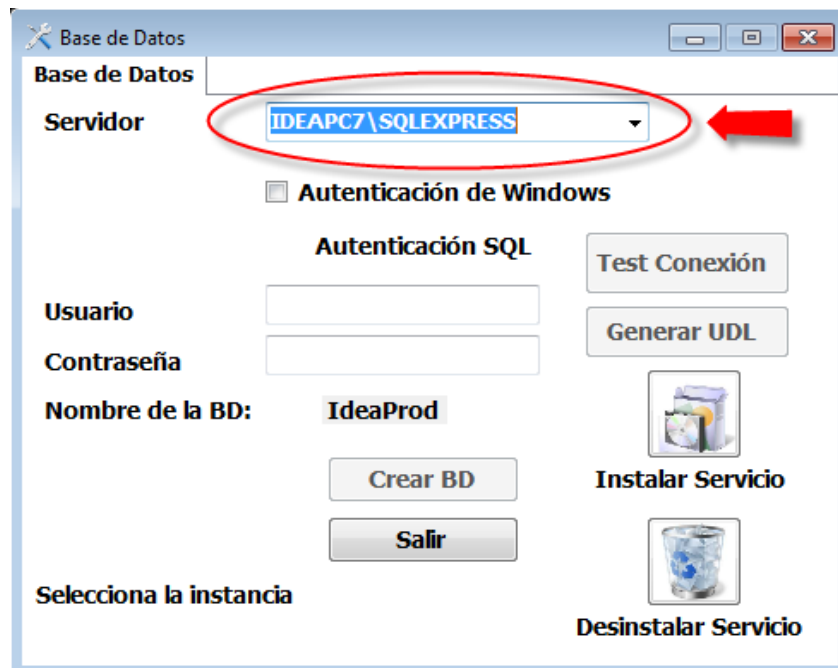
Base de Datos

Base de Datos

Servidor IDEAPC7\SQLEXPRESS

Autenticación de Windows

Autenticación SQL

Test Conexión

Usuario

Generar UDL

Contraseña

Nombre de la BD: IdeaProd

Crear BD

Instalar Servicio

Salir

Selecciona la instancia

Desinstalar Servicio